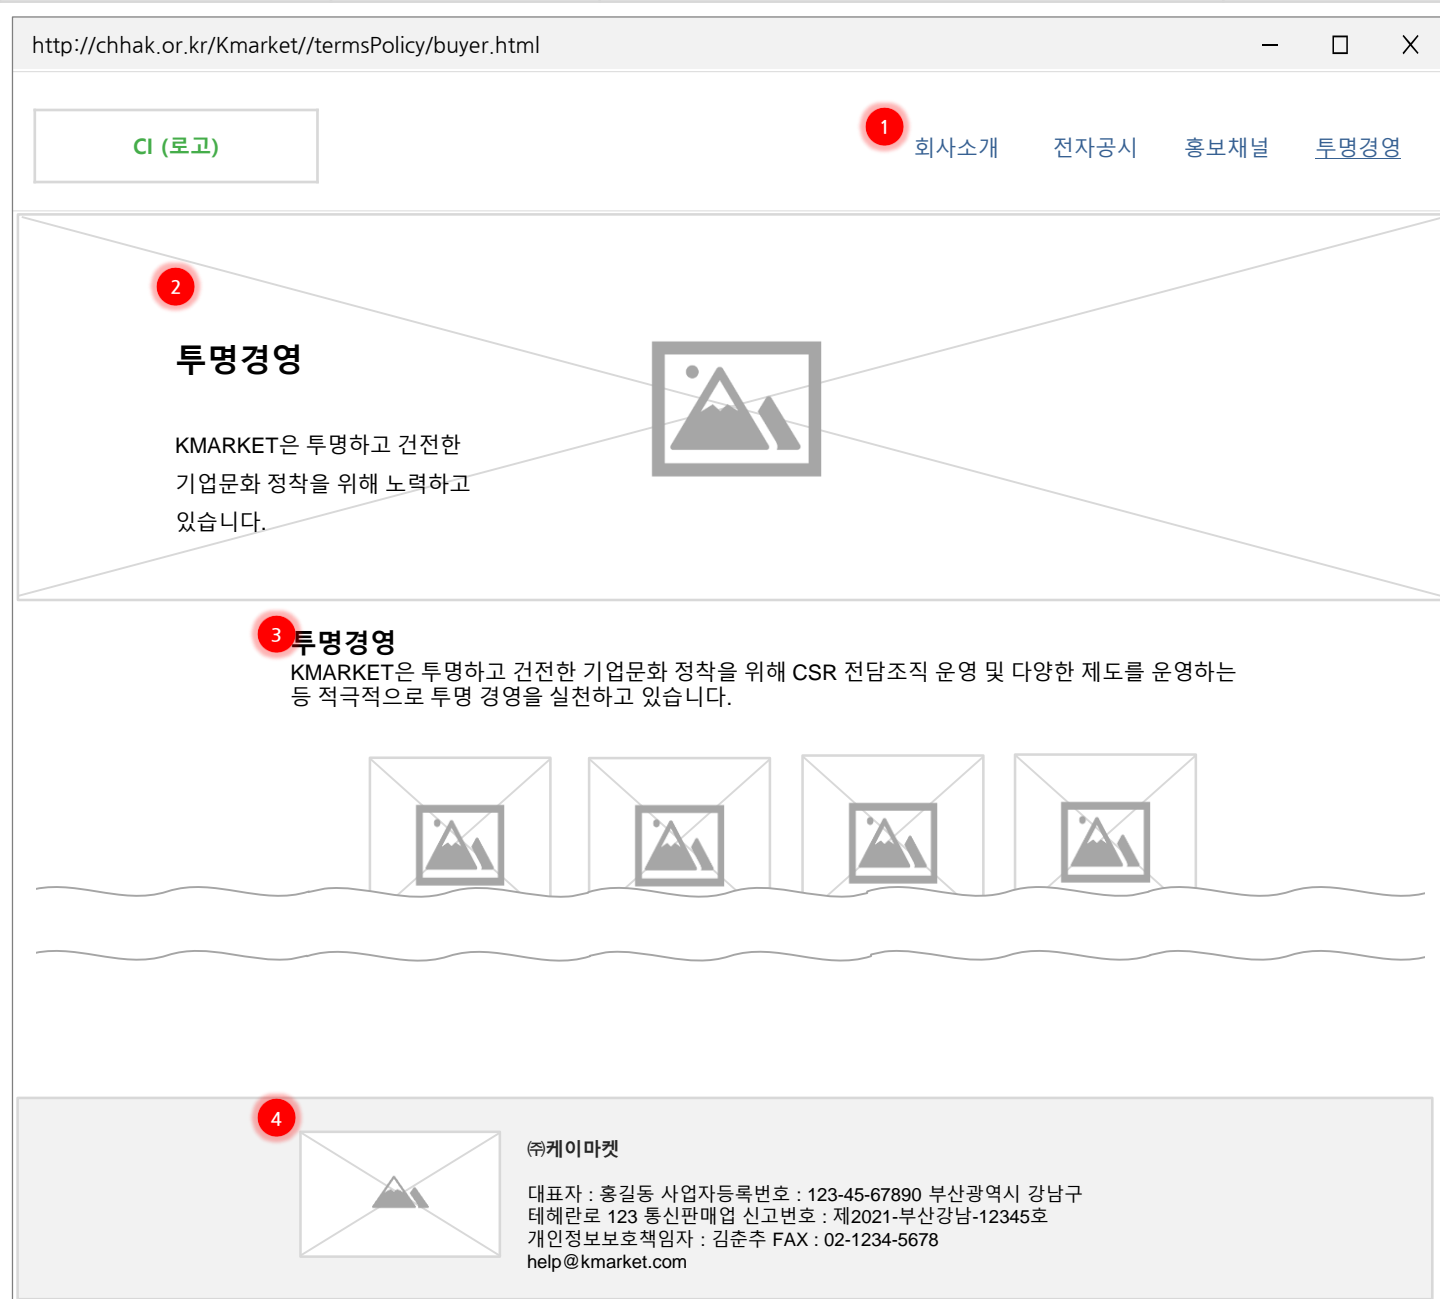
http://chhak.or.kr/Kmarket//termsPolicy/buyer.html

CI (로고)

1 회사소개 전자공시 홍보채널 투명경영

2

투명경영

KMARKET은 투명하고 건전한 기업문화 정착을 위해 노력하고 있습니다.

3 투명경영
KMARKET은 투명하고 건전한 기업문화 정착을 위해 CSR 전담조직 운영 및 다양한 제도를 운영하는 등 적극적으로 투명 경영을 실천하고 있습니다.

4

㈜케이마켓

대표자 : 홍길동 사업자등록번호 : 123-45-67890 부산광역시 강남구 테헤란로 123 통신판매업 신고번호 : 제2021-부산강남-12345호 개인정보보호책임자 : 김춘추 FAX : 02-1234-5678
help@kmarket.com